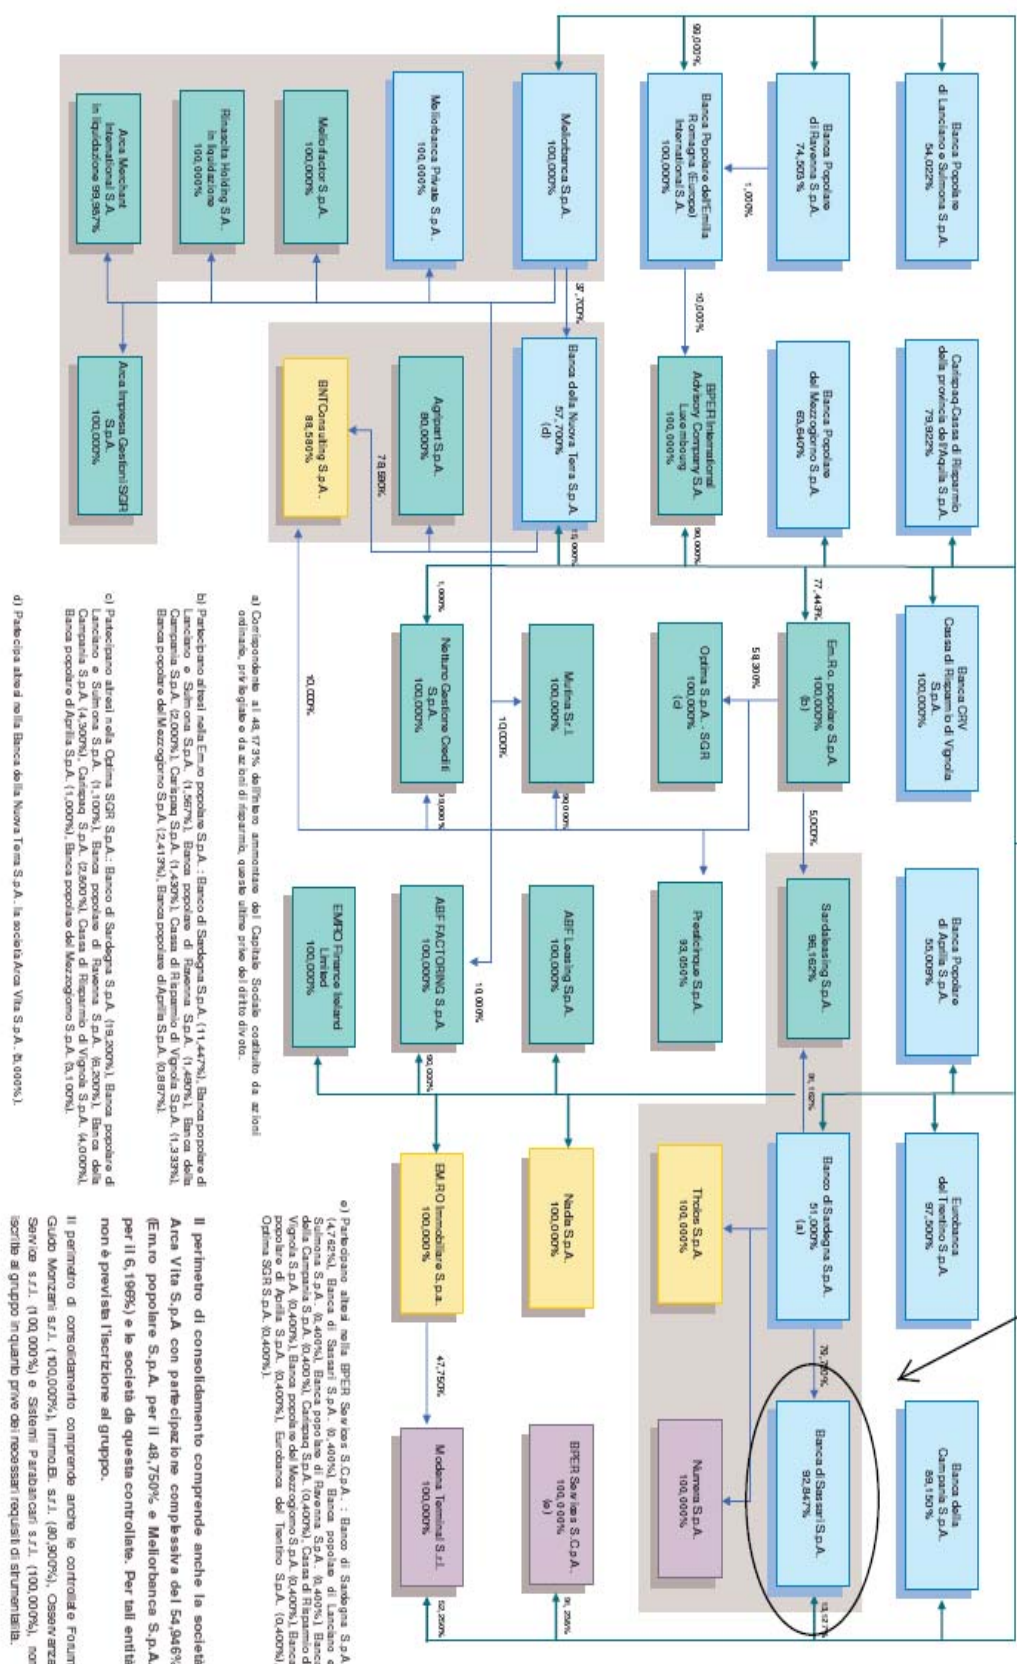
Banca Popolare di Lanciano e Sulmona S.p.A. 54,022%

Carispaq Cassa di Risparmio della provincia dell'Aquila S.p.A. 79,922%

Banca CRV Cassa di Risparmio di Vignola S.p.A. 100,000%

Banca Popolare di Aprilia S.p.A. 55,009%

Eurobanca del Trentino S.p.A. 97,500%

Banca della Campania S.p.A. 89,150%

Banca Popolare di Ravenna S.p.A. 74,503 %

Banca Popolare del Mezzogiorno S.p.A. 69,640%

99,000%

Banca Popolare dell'Emilia Romagna (Europe) International S.A. 100,000%

1,000%

10,000%

BPER International Advisory Company S.A. Luxembourg 100,000%

90,000%

77,443%

Em.Ro. popolare S.p.A. 100,000% (b)

58,300%

Optima S.p.A. - SGR 100,000% (c)

5,000%

Sardaleasing S.p.A. 96,162%

Banco di Sardegna S.p.A. 51,000% (a)

76,700%

Banca di Sassari S.p.A. 92,847%

13,127%

Meliorbanca S.p.A. 100,000%

37,700%

Banca della Nuova Terra S.p.A. 57,700% (d)

15,000%

Meliorbanca Private S.p.A. 100,000%

Meliorfactor S.p.A. 100,000%

Ribaspha Holding S.A. In liquidazione 100,000%

Arca Merchant International S.A. In liquidazione 99,987%

Arca Impresa Gestioni SGR S.p.A. 100,000%

Agriprof S.p.A. 80,000%

BNTConsulting S.p.A. 88,580%

78,580%

Mutina S.r.l. 100,000%

10,000%

90,000%

Nettuno Gestione Crediti S.p.A. 100,000%

1,000%

99,000%

10,000%

Presticinque S.p.A. 93,050%

ABF Leasing S.p.A. 100,000%

ABF FACTORING S.p.A 100,000%

10,000%

90,000%

EMRO Finance Ireland Limited 100,000%

Tholos S.p.A. 100,000%

Numera S.p.A. 100,000%

Nadia S.p.A. 100,000%

BPER Services S.C.p.A. 100,000% (e)

96,250%

EM.R.O Immobiliare S.p.A. 100,000%

47,750%

Modena Terminal S.r.l. 100,000%

52,250%

a) Corrispondente al 48,173% dell'intero ammontare del Capitale Sociale costituito da azioni ordinarie, privilegiate e da azioni di risparmio, queste ultime prive del diritto di voto.

b) Partecipano altresì nella Em.ro popolare S.p.A.: Banco di Sardegna S.p.A. (11,447%), Banca popolare di Lanciano e Sulmona S.p.A. (1,567%), Banca popolare di Ravenna S.p.A. (1,480%), Banca della Campania S.p.A. (2,000%), Carispaq S.p.A. (1,430%), Cassa di Risparmio di Vignola S.p.A. (1,333%), Banca popolare del Mezzogiorno S.p.A. (2,413%), Banca popolare di Aprilia S.p.A. (0,887%).

c) Partecipano altresì nella Optima SGR S.p.A.: Banco di Sardegna S.p.A. (19,200%), Banca popolare di Lanciano e Sulmona S.p.A. (1,100%), Banca popolare di Ravenna S.p.A. (8,300%), Banca della Campania S.p.A. (4,300%), Carispaq S.p.A. (2,500%), Cassa di Risparmio di Vignola S.p.A. (4,000%), Banca popolare di Aprilia S.p.A. (1,000%), Banca popolare del Mezzogiorno S.p.A. (8,100%).

d) Partecipa altresì nella Banca della Nuova Terra S.p.A. la società Arca Vita S.p.A. (5,000%).

e) Partecipano altresì nella BPER Services S.C.p.A.: Banco di Sardegna S.p.A. (4,752%), Banca di Sassari S.p.A. (0,400%), Banca popolare di Lanciano e Sulmona S.p.A. (0,400%), Banca popolare di Ravenna S.p.A. (0,400%), Banca della Campania S.p.A. (0,400%), Carispaq S.p.A. (0,400%), Cassa di Risparmio di Vignola S.p.A. (0,400%), Banca popolare del Mezzogiorno S.p.A. (0,400%), Banca popolare di Aprilia S.p.A. (0,400%), Eurobanca del Trentino S.p.A. (0,400%), Optima SGR S.p.A. (0,400%).

Il perimetro di consolidamento comprende anche la società Arca Vita S.p.A con partecipazione complessiva del 54,946% (Em.ro popolare S.p.A. per il 48,750% e Meliorbanca S.p.A. per il 6,196%) e le società da questa controllate. Per tali entità non è prevista l'iscrizione al gruppo.

Il perimetro di consolidamento comprende anche le controllate Forum Guido Monzani s.r.l. (100,000%), Immo.BI. s.r.l. (80,900%), Osservanza Service s.r.l. (100,000%) e Sistemi Parabancari s.r.l. (100,000%), non iscritte al gruppo in quanto prive dei necessari requisiti di strumentalità.